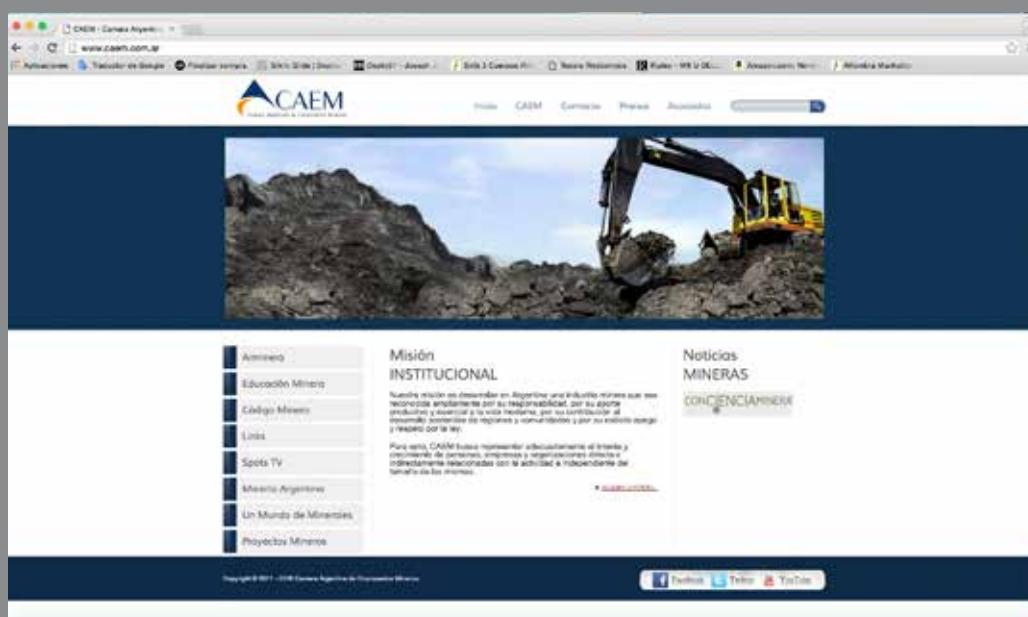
CAEM - Camara Argentina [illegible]
www.caem.com.ar
Aplicaciones Traductor de Google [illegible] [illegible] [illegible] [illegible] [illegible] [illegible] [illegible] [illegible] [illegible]

CAEM

Inicio CAEM Contacto Prensa Asociados

Aminera
Educación Minera
Código Minero
Links
Spots TV
Minería Argentina
Un Mundo de Minerales
Proyectos Mineros

Misión
INSTITUCIONAL

Nuestra misión es desarrollar en Argentina una industria minera que sea reconocida ampliamente por su responsabilidad, por su aporte productivo y esencial a la vida moderna, por su contribución al desarrollo sostenible de regiones y comunidades y por su estricto apego y respeto por la ley.

Para esto, CAEM busca representar adecuadamente el interés y crecimiento de personas, empresas y organizaciones directa e indirectamente relacionadas con la actividad e independiente del tamaño de las mismas.

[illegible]

Noticias
MINERAS

CONCIENCIAMINERA

Copyright © 2011 - CAEM Camara Argentina de Empresarios Mineros

Facebook Twitter YouTube